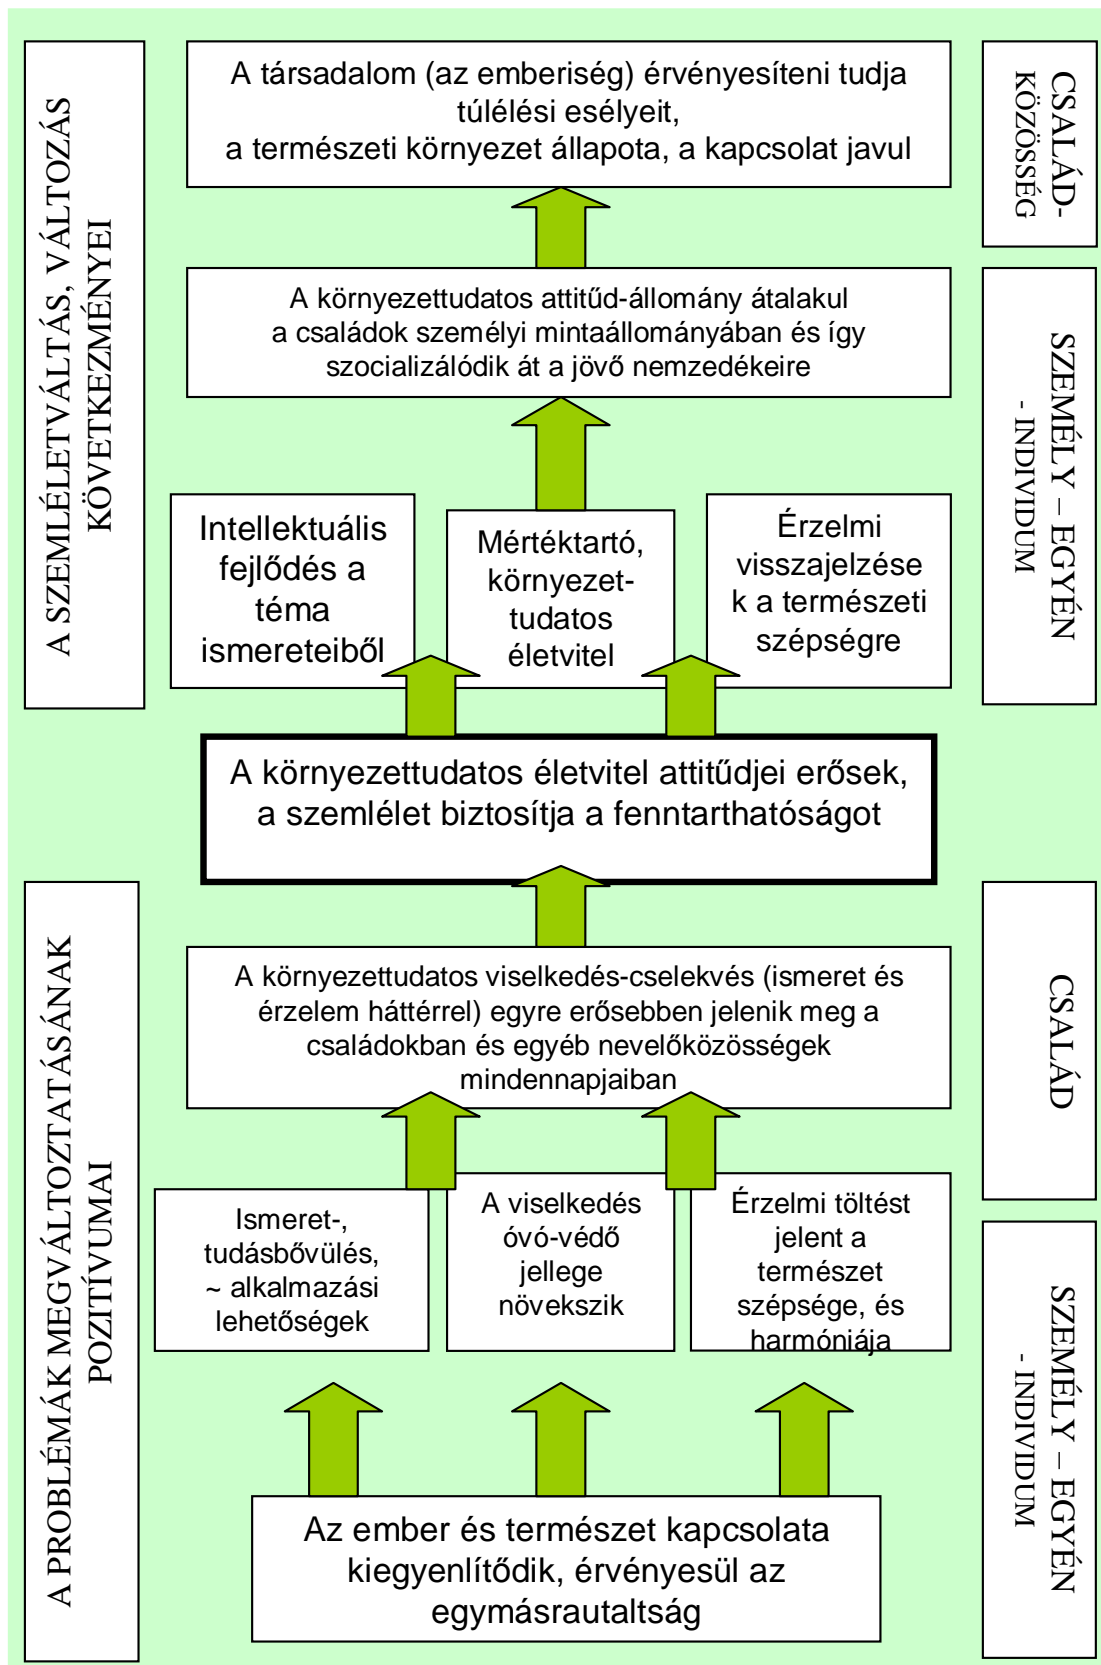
A SZEMLÉLETVÁLTÁS, VÁLTOZÁS KÖVETKEZMÉNYEI

A társadalom (az emberiség) érvényesíteni tudja túlélési esélyeit, a természeti környezet állapota, a kapcsolat javul

CSALÁD-KÖZÖSSÉG

A környezettudatos attitűd-állomány átalakul a családok személyi mintaállományában és így szocializálódik át a jövő nemzedékeire

SZEMÉLY – EGYÉN - INDIVIDUM

Intellektuális fejlődés a téma ismereteiből

Mértéktartó, környezet-tudatos életvitel

Érzelmi visszajelzések a természeti szépségre

A környezettudatos életvitel attitűdjei erősek, a szemlélet biztosítja a fenntarthatóságot

A PROBLÉMÁK MEGVÁLTOZTATÁSÁNAK POZITÍVUMAI

A környezettudatos viselkedés-cselekvés (ismeret és érzelem háttérrel) egyre erősebben jelenik meg a családokban és egyéb nevelőközösségek mindennapjaiban

CSALÁD

Ismeret-, tudásbővülés, ~ alkalmazási lehetőségek

A viselkedés óvó-védő jellege növekszik

Érzelmi töltést jelent a természet szépsége, és harmóniája

SZEMÉLY – EGYÉN - INDIVIDUM

Az ember és természet kapcsolata kiegyenlítődik, érvényesül az egymásrautaltság